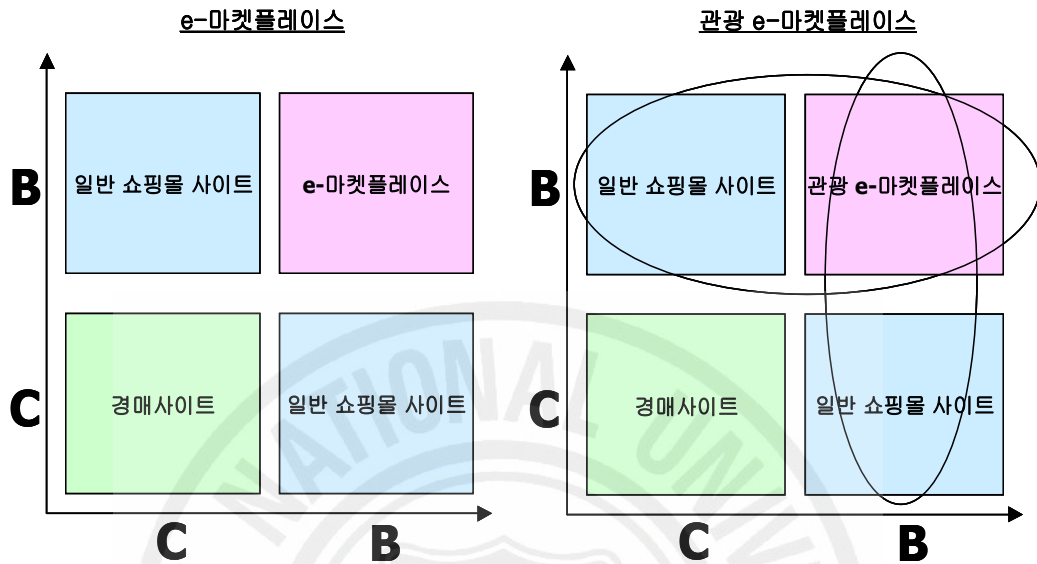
e-마켓플레이스

B

일반 쇼핑몰 사이트

e-마켓플레이스

C

경매사이트

일반 쇼핑몰 사이트

C

B

관광 e-마켓플레이스

B

일반 쇼핑몰 사이트

관광 e-마켓플레이스

C

경매사이트

일반 쇼핑몰 사이트

C

B

NATIONAL UNI